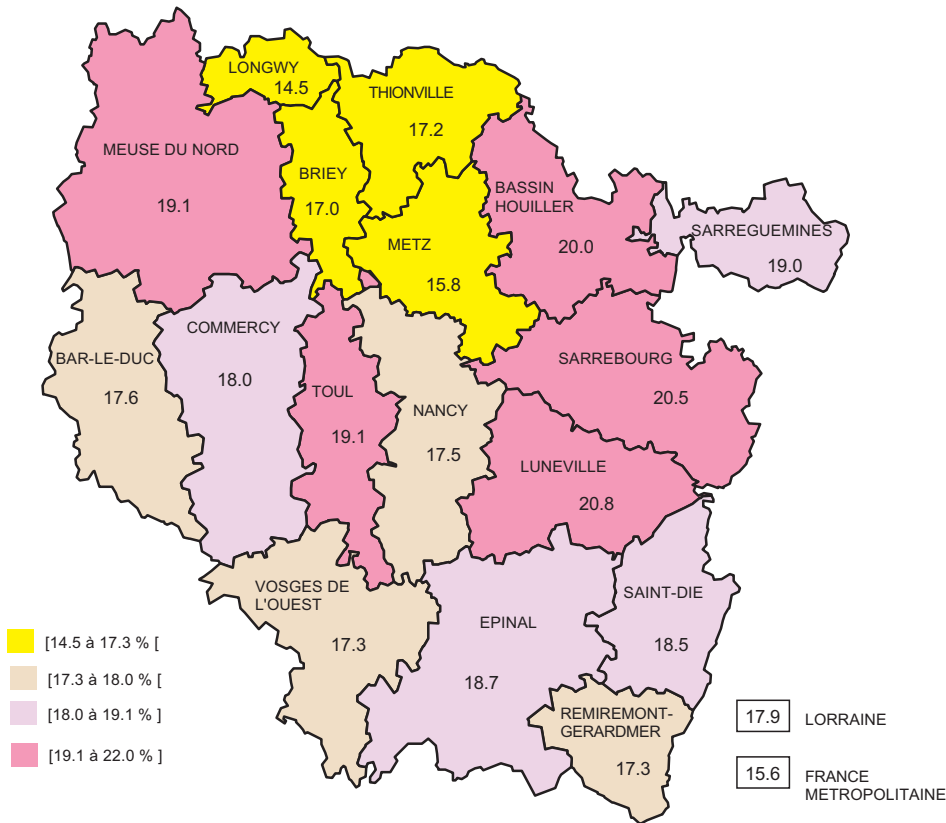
LONGWY
14.5

THIONVILLE
17.2

MEUSE DU NORD
19.1

BRIEY
17.0

BASSIN HOUILLER
20.0

SARREGUEMINES
19.0

METZ
15.8

COMMERCY
18.0

BAR-LE-DUC
17.6

SARREBOURG
20.5

TOUL
19.1

NANCY
17.5

LUNEVILLE
20.8

VOSGES DE L'OUEST
17.3

EPINAL
18.7

SAINT-DIE
18.5

REMIREMONT-GERARDMER
17.3

[14.5 à 17.3 % [

[17.3 à 18.0 % [

[18.0 à 19.1 % ]

[19.1 à 22.0 % ]

17.9 LORRAINE

15.6 FRANCE METROPOLITAINE